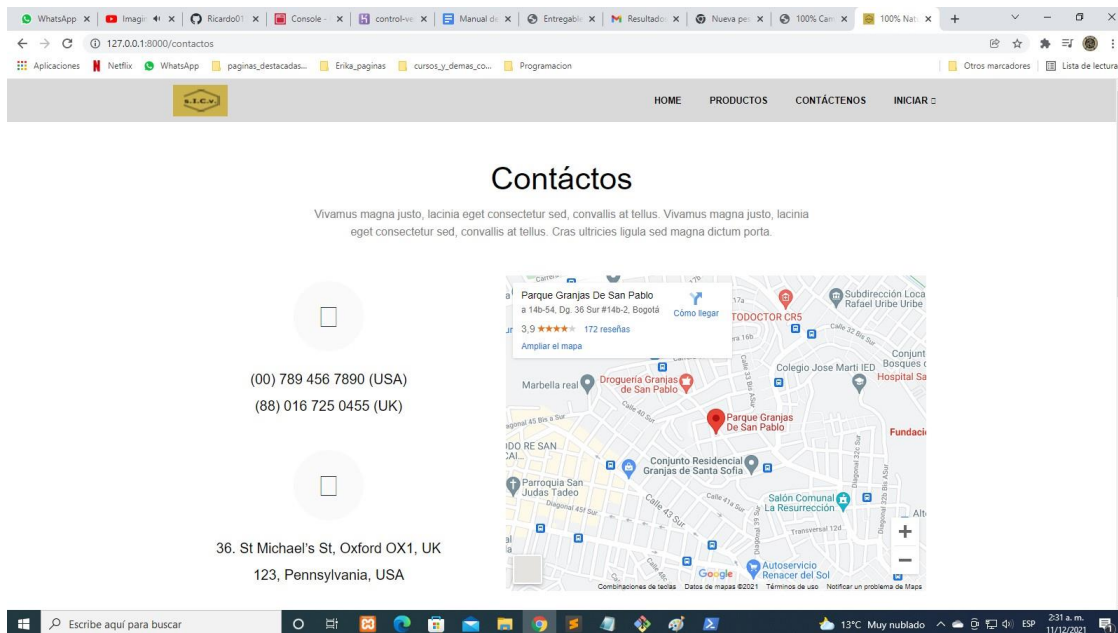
WhatsApp | Imagi | Ricardo01 | Console | control-ve | Manual de | Entregable | Resultado | Nueva pe | 100% Can | 100% Nat

127.0.0.1:8000/contactos

Aplicaciones | Netflix | WhatsApp | paginas_destacadas... | Erika_paginas | cursos_y_demas_co... | Programacion | Otros marcadores | Lista de lectura

S.I.C.V.

HOME | PRODUCTOS | CONTÁCTENOS | INICIAR

Contáctos

Vivamus magna justo, lacinia eget consectetur sed, convallis at tellus. Vivamus magna justo, lacinia eget consectetur sed, convallis at tellus. Cras ultricies ligula sed magna dictum porta.

(00) 789 456 7890 (USA)
(88) 016 725 0455 (UK)

36. St Michael's St, Oxford OX1, UK
123, Pennsylvania, USA

Parque Granjas De San Pablo
a 14b-54, Dg. 36 Sur #14b-2, Bogotá
3,9 ★★★★ 172 reseñas
Ampliar el mapa
Cómo llegar

Subdirección Local Rafael Uribe Uribe
TODOCTOR CR5
Colegio Jose Marti IED
Bosques de
Hospital Sa
Marbella real
Droguería Granjas de San Pablo
Parque Granjas De San Pablo
Fundació
Conjunto Residencial Granjas de Santa Sofía
Parroquia San Judas Tadeo
Salón Comunal La Resurrección
Autoservicio Renacer del Sol
Google
Combinaciones de teclas | Datos de mapas ©2021 | Términos de uso | Notificar un problema de Maps

Escribe aquí para buscar
13°C Muy nublado ESP 2:31 a. m. 11/12/2021